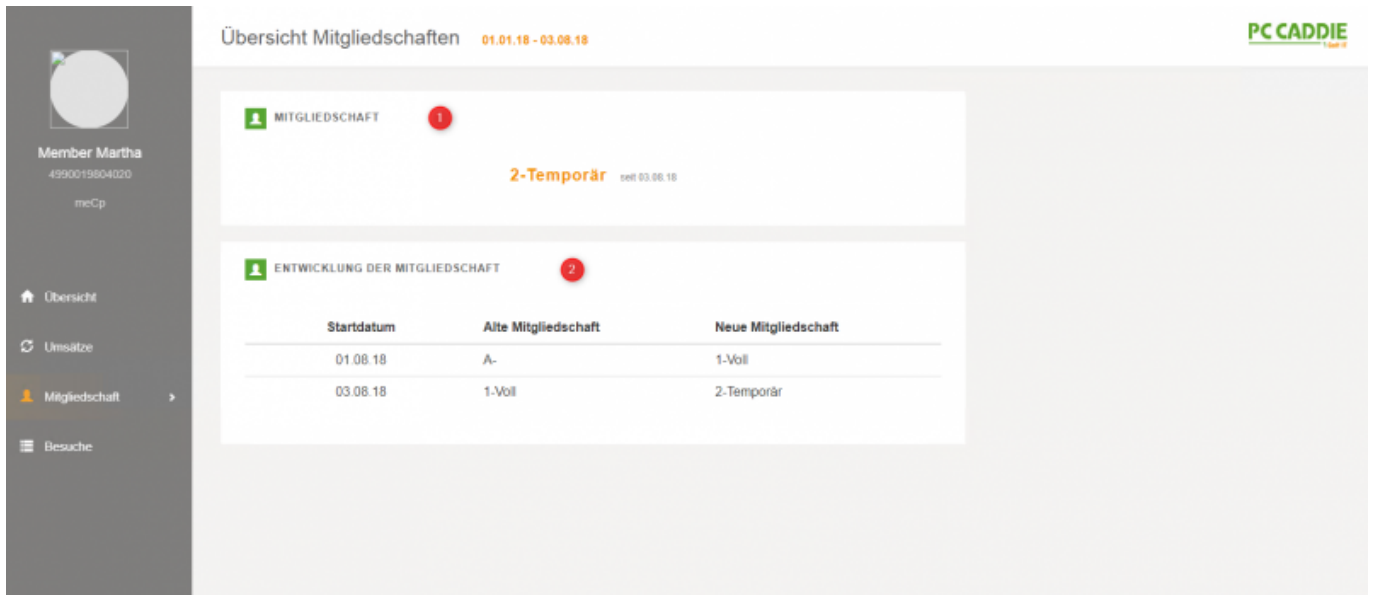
Member Martha
4990019804020
meCp

Übersicht
Umsätze
Mitgliedschaft
Besuche

Übersicht Mitgliedschaften 01.01.18 - 03.08.18

PC CADDIE

MITGLIEDSCHAFT 1

2-Temporär seit 03.08.18

ENTWICKLUNG DER MITGLIEDSCHAFT 2

| Startdatum | Alte Mitgliedschaft | Neue Mitgliedschaft |
|---|---|---|
| 01.08.18 | A- | 1-Voll |
| 03.08.18 | 1-Voll | 2-Temporär |